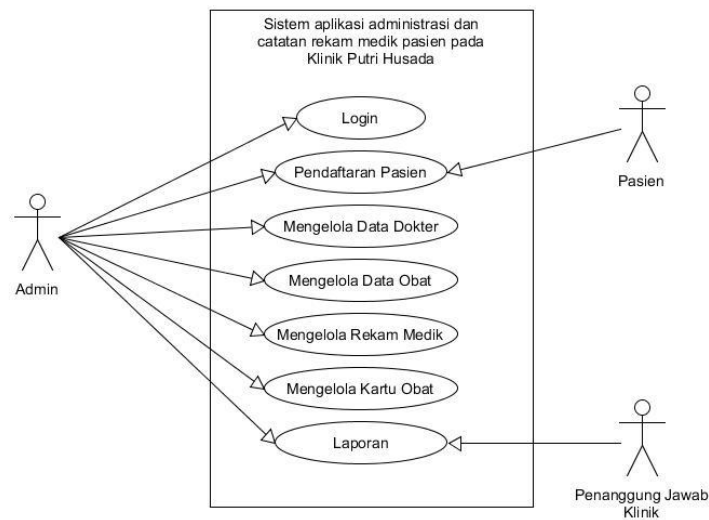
Sistem aplikasi administrasi dan catatan rekam medik pasien pada Klinik Putri Husada

Login

Pendaftaran Pasien

Mengelola Data Dokter

Mengelola Data Obat

Mengelola Rekam Medik

Mengelola Kartu Obat

Laporan

Admin

Pasien

Penanggung Jawab Klinik